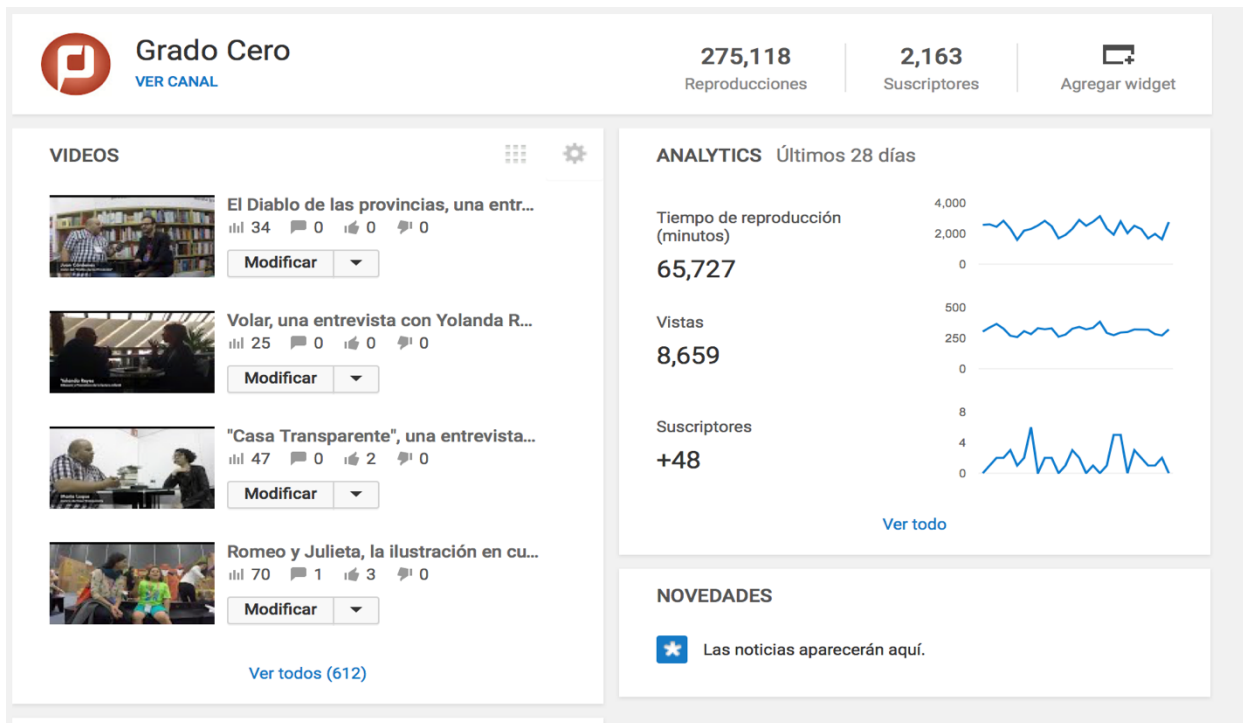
Grado Cero
VER CANAL

275,118
Reproducciones

2,163
Suscriptores

Agregar widget

VIDEOS

El Diablo de las provincias, una entr...
34 0 0 0
Modificar

Volar, una entrevista con Yolanda R...
25 0 0 0
Modificar

"Casa Transparente", una entrevista...
47 0 2 0
Modificar

Romeo y Julieta, la ilustración en cu...
70 1 3 0
Modificar

Ver todos (612)

ANALYTICS Últimos 28 días

Tiempo de reproducción (minutos)
65,727

4,000
2,000
0

Vistas
8,659

500
250
0

Suscriptores
+48

8
4
0

Ver todo

NOVEDADES

Las noticias aparecerán aquí.